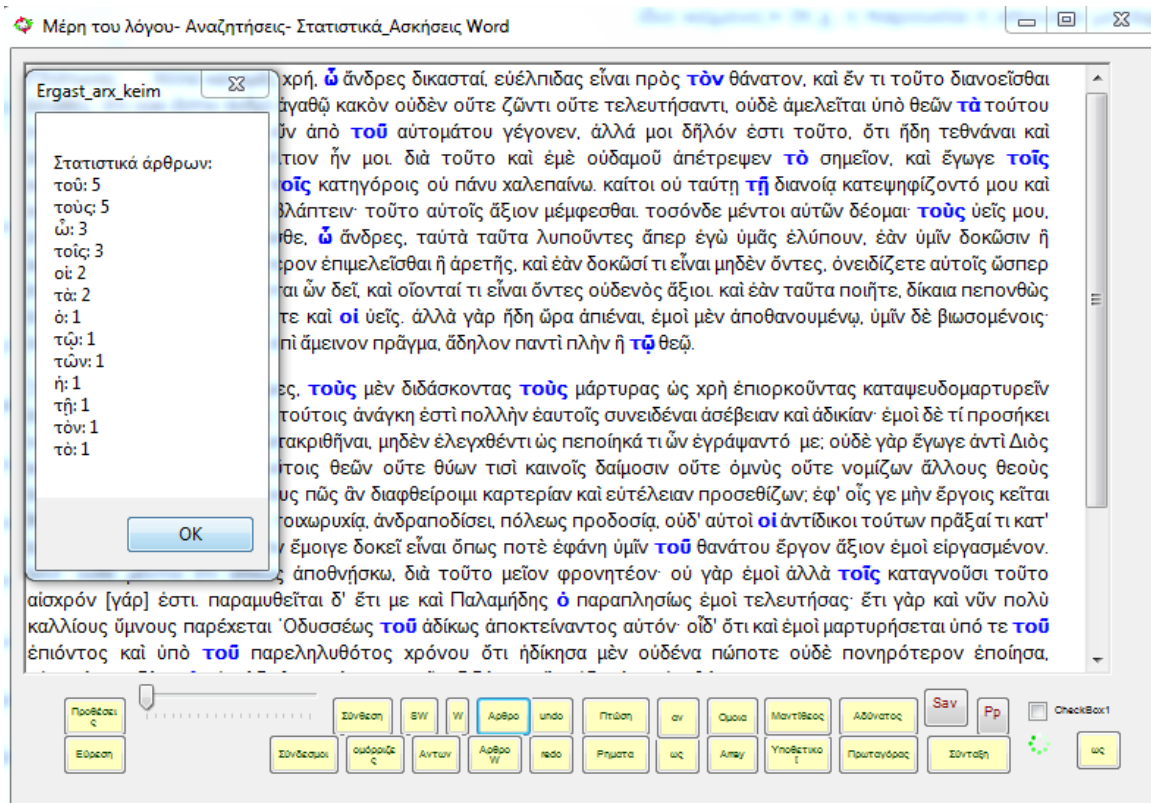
Μέρη του λόγου- Αναζητήσεις- Στατιστικά_Ασκήσεις Word

Ergast_arx_keim

Στατιστικά άρθρων:
τοῦ: 5
τοὺς: 5
ὦ: 3
τοῖς: 3
οἱ: 2
τὰ: 2
ὁ: 1
τῷ: 1
τῶν: 1
ἡ: 1
τῇ: 1
τὸν: 1
τὸ: 1

OK

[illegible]χρή, ὦ ἄνδρες δικασταί, εὐέλπιδας εἶναι πρὸς τὸν θάνατον, καὶ ἕν τι τοῦτο διανοεῖσθαι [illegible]ἀγαθῷ κακὸν οὐδὲν οὔτε ζῶντι οὔτε τελευτήσαντι, οὐδὲ ἀμελεῖται ὑπὸ θεῶν τὰ τούτου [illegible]ῦν ἀπὸ τοῦ αὐτομάτου γέγονεν, ἀλλά μοι δῆλόν ἐστι τοῦτο, ὅτι ἤδη τεθνάναι καὶ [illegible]τιον ἦν μοι. διὰ τοῦτο καὶ ἐμὲ οὐδαμοῦ ἀπέτρεψεν τὸ σημεῖον, καὶ ἔγωγε τοῖς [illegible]οῖς κατηγόροις οὐ πάνυ χαλεπαίνω. καίτοι οὐ ταύτῃ τῇ διανοίᾳ κατεψηφίζοντό μου καὶ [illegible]βλάπτειν· τοῦτο αὐτοῖς ἄξιον μέμφεσθαι. τοσόνδε μέντοι αὐτῶν δέομαι· τοὺς ὑεῖς μου, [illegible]θε, ὦ ἄνδρες, ταὐτὰ ταῦτα λυποῦντες ἅπερ ἐγὼ ὑμᾶς ἐλύπουν, ἐὰν ὑμῖν δοκῶσιν ἢ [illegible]ρον ἐπιμελεῖσθαι ἢ ἀρετῆς, καὶ ἐὰν δοκῶσί τι εἶναι μηδὲν ὄντες, ὀνειδίζετε αὐτοῖς ὥσπερ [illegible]ται ὧν δεῖ, καὶ οἴονταί τι εἶναι ὄντες οὐδενὸς ἄξιοι. καὶ ἐὰν ταῦτα ποιῆτε, δίκαια πεπονθὼς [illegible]τε καὶ οἱ ὑεῖς. ἀλλὰ γὰρ ἤδη ὥρα ἀπιέναι, ἐμοὶ μὲν ἀποθανουμένῳ, ὑμῖν δὲ βιωσομένοις· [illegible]πὶ ἄμεινον πρᾶγμα, ἄδηλον παντὶ πλὴν ἢ τῷ θεῷ.

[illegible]ες, τοὺς μὲν διδάσκοντας τοὺς μάρτυρας ὡς χρὴ ἐπιορκοῦντας καταψευδομαρτυρεῖν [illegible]τούτοις ἀνάγκη ἐστὶ πολλὴν ἑαυτοῖς συνειδέναι ἀσέβειαν καὶ ἀδικίαν· ἐμοὶ δὲ τί προσήκει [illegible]ακριθῆναι, μηδὲν ἐλεγχθέντι ὡς πεποιηκά τι ὧν ἐγράψαντό με; οὐδὲ γὰρ ἔγωγε ἀντὶ Διὸς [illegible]τοις θεῶν οὔτε θύων τισὶ καινοῖς δαίμοσιν οὔτε ὀμνὺς οὔτε νομίζων ἄλλους θεοὺς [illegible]υς πῶς ἂν διαφθείροιμι καρτερίαν καὶ εὐτέλειαν προσεθίζων; ἐφ' οἷς γε μὴν ἔργοις κεῖται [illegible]τοιχωρυχίᾳ, ἀνδραποδίσει, πόλεως προδοσίᾳ, οὐδ' αὐτοὶ οἱ ἀντίδικοι τούτων πρᾶξαί τι κατ' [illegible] ἔμοιγε δοκεῖ εἶναι ὅπως ποτὲ ἐφάνη ὑμῖν τοῦ θανάτου ἔργον ἄξιον ἐμοὶ εἰργασμένον. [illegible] ἀποθνήσκω, διὰ τοῦτο μεῖον φρονητέον· οὐ γὰρ ἐμοὶ ἀλλὰ τοῖς καταγνοῦσι τοῦτο αἰσχρόν [γάρ] ἐστι. παραμυθεῖται δ' ἔτι με καὶ Παλαμήδης ὁ παραπλησίως ἐμοὶ τελευτήσας· ἔτι γὰρ καὶ νῦν πολὺ καλλίους ὕμνους παρέχεται Ὀδυσσέως τοῦ ἀδίκως ἀποκτείναντος αὐτόν· οἶδ' ὅτι καὶ ἐμοὶ μαρτυρήσεται ὑπό τε τοῦ ἐπιόντος καὶ ὑπὸ τοῦ παρεληλυθότος χρόνου ὅτι ἠδίκησα μὲν οὐδένα πώποτε οὐδὲ πονηρότερον ἐποίησα,

Προθέσεις | Εύρεση | Σύνδεση | SW | W | Αρθρο | undo | Πτώση | αν | Ομοια | Μαντιθεος | Αδύνατος | Sav | Pp | CheckBox1 | Σύνδεσμοι | ομόρριζες | Αντων | Αρθρο W | redo | Ρηματα | ως | Απαγ | Υποθετικοι | Πρωταγόρας | Σύνταξη | ως